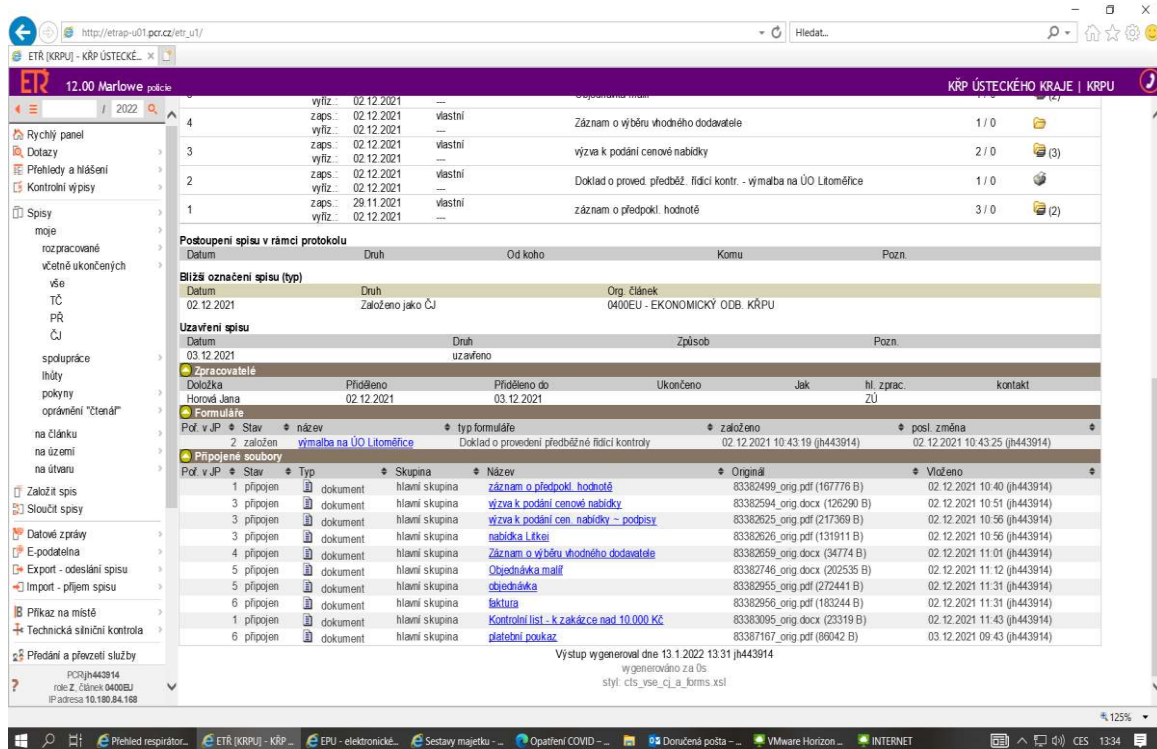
http://etrap-u01.pcr.cz/etr_u1/
Hledat...
ETŘ [KRPU] - KŘP ÚSTECKÉ...

12.00 Marlowe policie
KŘP ÚSTECKÉHO KRAJE | KRPU

/ 2022
Rychlý panel
Dotazy
Přehledy a hlášení
Kontrolní výpisy
Spisy
moje
rozpracované
včetně ukončených
vše
TČ
PŘ
ČJ
spolupráce
lhůty
pokyny
oprávnění "čtenář"
na článku
na území
na útvaru
Založit spis
Sloučit spisy
Datové zprávy
E-podatelna
Export - odeslání spisu
Import - příjem spisu
Příkaz na místě
Technická silniční kontrola
Předání a převzetí služby
PCRjh443914
role:Z, článek 0400EU
IPadresa 10.180.84.168

| | | | | | |
|---|---|---|---|---|---|
| | vyřiz.: 02.12.2021 | --- | | | (2) |
| 4 | zaps.: 02.12.2021 vyřiz.: 02.12.2021 | vlastní --- | Záznam o výběru vhodného dodavatele | 1/0 | |
| 3 | zaps.: 02.12.2021 vyřiz.: 02.12.2021 | vlastní --- | výzva k podání cenové nabídky | 2/0 | (3) |
| 2 | zaps.: 02.12.2021 vyřiz.: 02.12.2021 | vlastní --- | Doklad o proved. předběž. řídící kontr. - výmalba na ÚO Litoměřice | 1/0 | |
| 1 | zaps.: 29.11.2021 vyřiz.: 02.12.2021 | vlastní --- | záznam o předpokl. hodnotě | 3/0 | (2) |

Postoupení spisu v rámci protokolu
| Datum | Druh | Od koho | Komu | Pozn. |
|---|---|---|---|---|

Bližší označení spisu (typ)
| Datum | Druh | Org. článek |
|---|---|---|
| 02.12.2021 | Založeno jako ČJ | 0400EU - EKONOMICKÝ ODB. KŘPU |

Uzavření spisu
| Datum | Druh | Způsob | Pozn. |
|---|---|---|---|
| 03.12.2021 | uzavřeno | | |

Zpracovatelé
| Doložka | Přiděleno | Přiděleno do | Ukončeno | Jak | hl. zprac. | kontakt |
|---|---|---|---|---|---|---|
| Horová Jana | 02.12.2021 | 03.12.2021 | | | ZÚ | |

Formuláře
| Poř. v JP | Stav | název | typ formuláře | založeno | posl. změna |
|---|---|---|---|---|---|
| 2 | založen | výmalba na ÚO Litoměřice | Doklad o provedení předběžné řídící kontroly | 02.12.2021 10:43:19 (jh443914) | 02.12.2021 10:43:25 (jh443914) |

Připojené soubory
| Poř. v JP | Stav | Typ | Skupina | Název | Originál | Vloženo |
|---|---|---|---|---|---|---|
| 1 | připojen | dokument | hlavní skupina | záznam o předpokl. hodnotě | 83382499_orig.pdf (167776 B) | 02.12.2021 10:40 (jh443914) |
| 3 | připojen | dokument | hlavní skupina | výzva k podání cenové nabídky | 83382594_orig.docx (126290 B) | 02.12.2021 10:51 (jh443914) |
| 3 | připojen | dokument | hlavní skupina | výzva k podání cen. nabídky ~ podpisy | 83382625_orig.pdf (217369 B) | 02.12.2021 10:56 (jh443914) |
| 3 | připojen | dokument | hlavní skupina | nabídka Litkei | 83382626_orig.pdf (131911 B) | 02.12.2021 10:56 (jh443914) |
| 4 | připojen | dokument | hlavní skupina | Záznam o výběru vhodného dodavatele | 83382659_orig.docx (34774 B) | 02.12.2021 11:01 (jh443914) |
| 5 | připojen | dokument | hlavní skupina | Objednávka malíř | 83382746_orig.docx (202535 B) | 02.12.2021 11:12 (jh443914) |
| 5 | připojen | dokument | hlavní skupina | objednávka | 83382955_orig.pdf (272441 B) | 02.12.2021 11:31 (jh443914) |
| 6 | připojen | dokument | hlavní skupina | faktura | 83382956_orig.pdf (183244 B) | 02.12.2021 11:31 (jh443914) |
| 1 | připojen | dokument | hlavní skupina | Kontrolní list - k zakázce nad 10.000 Kč | 83383095_orig.docx (23319 B) | 02.12.2021 11:43 (jh443914) |
| 6 | připojen | dokument | hlavní skupina | platební poukaz | 83387167_orig.pdf (86042 B) | 03.12.2021 09:43 (jh443914) |

Výstup vygeneroval dne 13.1.2022 13:31 jh443914
vygenerováno za 0s
styl: cts_vse_cj_a_forms.xsl

125%
Přehled respirátor... ETŘ [KRPU] - KŘP ... EPU - elektronické... Sestavy majetku - ... Opatření COVID - ... Doručená pošta - ... VMware Horizon ... INTERNET
CES 13:34